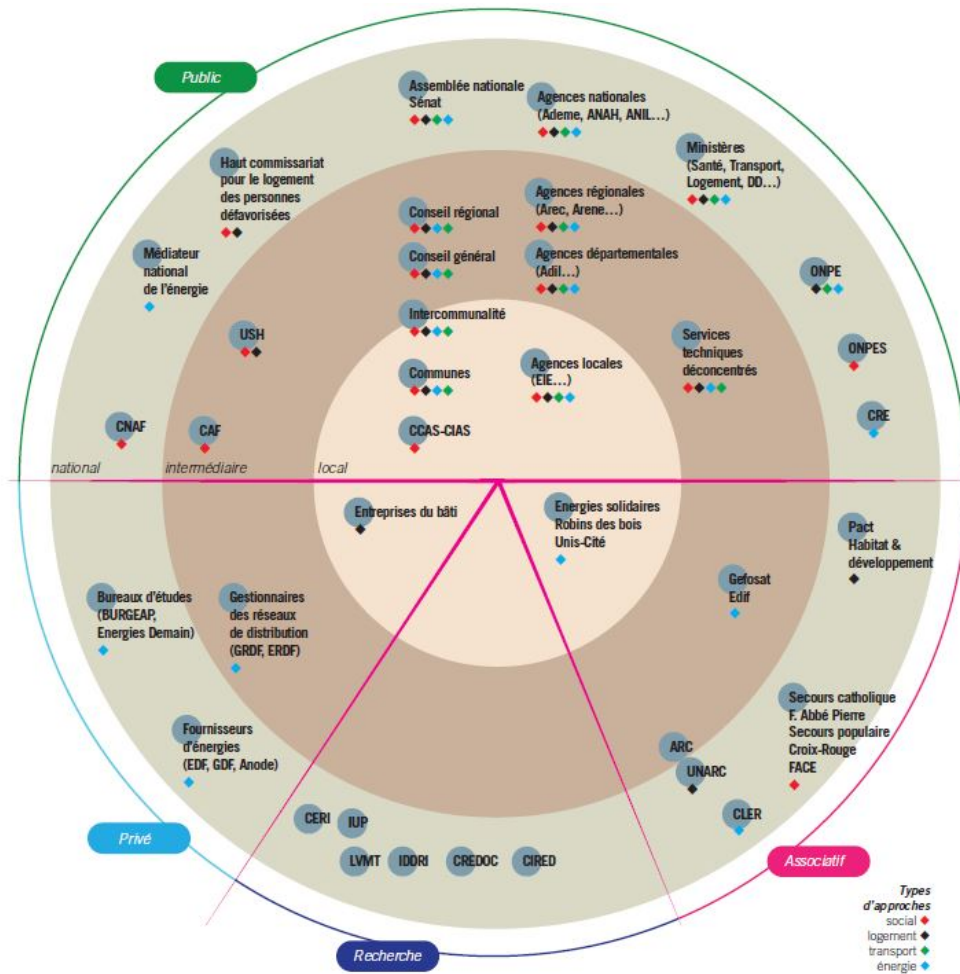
Public

Assemblée nationale
Sénat

Agences nationales
(Ademe, ANAH, ANIL…)

Ministères
(Santé, Transport, Logement, DD…)

Haut commissariat pour le logement des personnes défavorisées

Conseil régional

Agences régionales
(Arec, Arene…)

Médiateur national de l'énergie

Conseil général

Agences départementales
(Adil…)

ONPE

Intercommunalité

USH

Services techniques déconcentrés

ONPES

Communes

Agences locales
(EIE…)

CRE

CNAF

CAF

CCAS-CIAS

national

intermédiaire

local

Entreprises du bâti

Energies solidaires
Robins des bois
Unis-Cité

Pact
Habitat & développement

Gefosat
Edif

Bureaux d'études
(BURGEAP, Energies Demain)

Gestionnaires des réseaux de distribution
(GRDF, ERDF)

Secours catholique
F. Abbé Pierre
Secours populaire
Croix-Rouge
FACE

Fournisseurs d'énergies
(EDF, GDF, Anode)

ARC

UNARC

CERI

IUP

CLER

Privé

LVMT

IDDRI

CREDOC

CIRED

Associatif

Recherche

Types d'approches
social
logement
transport
énergie